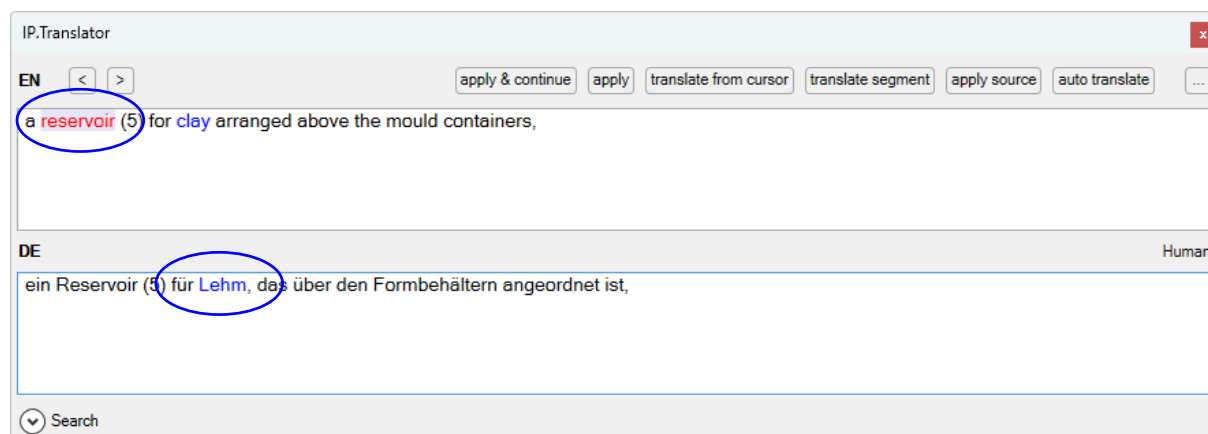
IP.Translator

x

EN < > apply & continue apply translate from cursor translate segment apply source auto translate ...

a reservoir (5) for clay arranged above the mould containers,

DE Human

ein Reservoir (5) für Lehm, das über den Formbehältern angeordnet ist,

Search